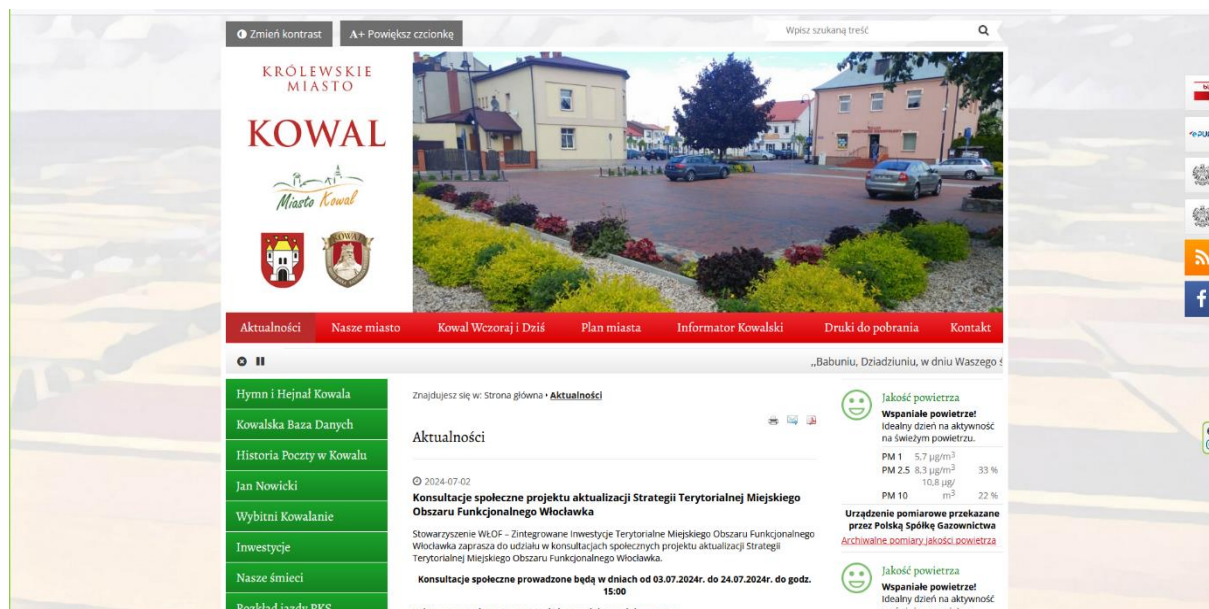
Zmień kontrast
A+ Powiększ czcionkę
Wpisz szukaną treść

KRÓLEWSKIE MIASTO
KOWAL
Miasto Kowal

Aktualności
Nasze miasto
Kowal Wczoraj i Dziś
Plan miasta
Informator Kowalski
Druki do pobrania
Kontakt

„Babuniu, Dziadziuniu, w dniu Waszego ś

Hymn i Hejnał Kowala
Kowalska Baza Danych
Historia Poczty w Kowalu
Jan Nowicki
Wybitni Kowalanie
Inwestycje
Nasze śmieci
Rozkład jazdy PKS

Znajdujesz się w: Strona główna › Aktualności

Aktualności

2024-07-02
Konsultacje społeczne projektu aktualizacji Strategii Terytorialnej Miejskiego Obszaru Funkcjonalnego Włocławka

Stowarzyszenie WŁOF – Zintegrowane Inwestycje Terytorialne Miejskiego Obszaru Funkcjonalnego Włocławka zaprasza do udziału w konsultacjach społecznych projektu aktualizacji Strategii Terytorialnej Miejskiego Obszaru Funkcjonalnego Włocławka.

Konsultacje społeczne prowadzone będą w dniach od 03.07.2024r. do 24.07.2024r. do godz. 15:00

Jakość powietrza
Wspaniałe powietrze!
Idealny dzień na aktywność na świeżym powietrzu.
PM 1 5,7 µg/m$^3$
PM 2.5 8,3 µg/m$^3$ 33 %
PM 10 10,8 µg/m$^3$ 22 %
Urządzenie pomiarowe przekazane przez Polską Spółkę Gazownictwa
Archiwalne pomiary jakości powietrza

Jakość powietrza
Wspaniałe powietrze!
Idealny dzień na aktywność